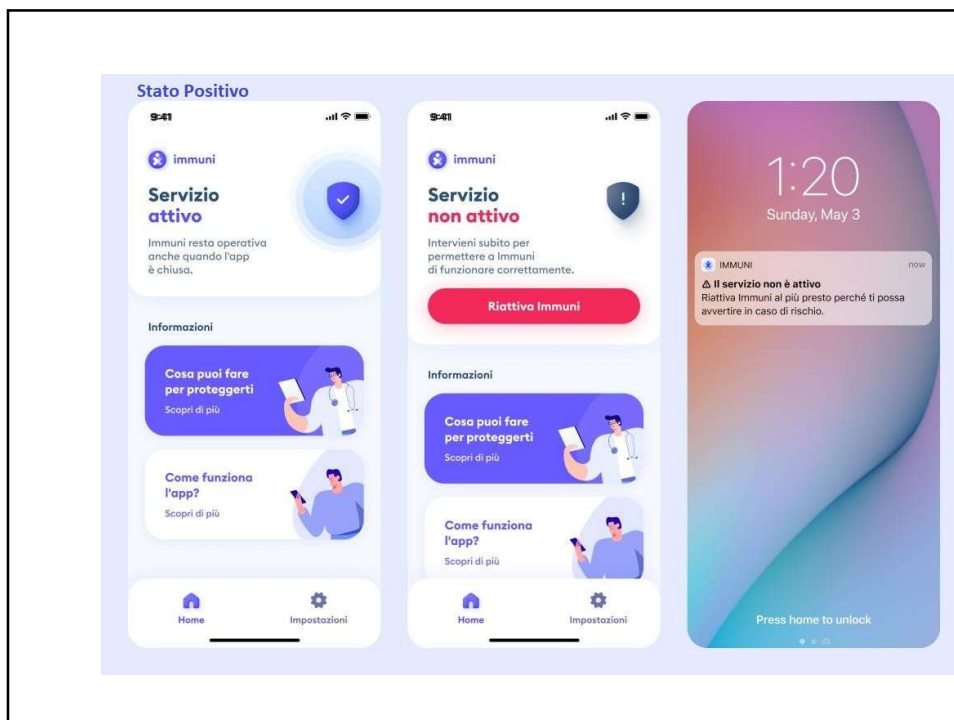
Stato Positivo

9:41

immuni

Servizio attivo

Immuni resta operativa anche quando l'app è chiusa.

Informazioni

Cosa puoi fare per proteggerti
Scopri di più

Come funziona l'app?
Scopri di più

Home
Impostazioni

9:41

immuni

Servizio non attivo

Intervieni subito per permettere a Immuni di funzionare correttamente.

Riattiva Immuni

Informazioni

Cosa puoi fare per proteggerti
Scopri di più

Come funziona l'app?
Scopri di più

Home
Impostazioni

1:20
Sunday, May 3

IMMUNI
now
⚠ Il servizio non è attivo
Riattiva Immuni al più presto perché ti possa avvertire in caso di rischio.

Press home to unlock